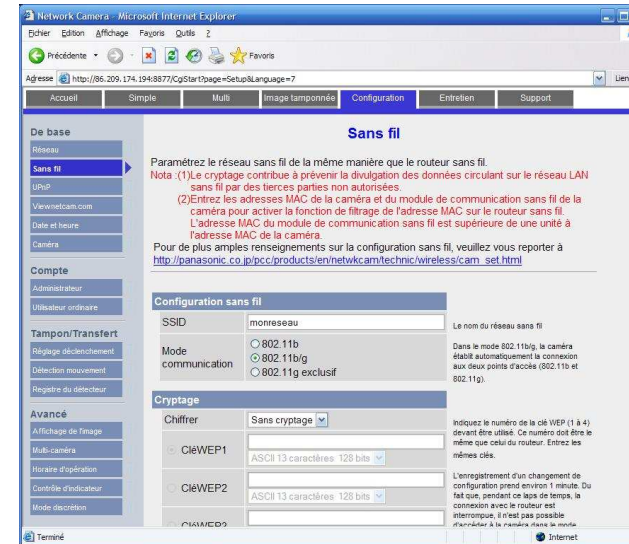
Network Camera - Microsoft Internet Explorer

Fichier Edition Affichage Favoris Outils ?

Précédente Favoris

Adresse http://86.209.174.194:8877/CgiStart?page=Setup&Language=7 Liens

Accueil | Simple | Multi | Image tamponnée | Configuration | Entretien | Support

De base
Réseau
Sans fil
UPnP
Viewnetcam.com
Date et heure
Caméra

Compte
Administrateur
Utilisateur ordinaire

Tampon/Transfert
Réglage déclenchement
Détection mouvement
Registre du détecteur

Avancé
Affichage de l'image
Multi-caméra
Horaire d'opération
Contrôle d'indicateur
Mode discrétion

Sans fil

Paramétrez le réseau sans fil de la même manière que le routeur sans fil.
Nota :(1)Le cryptage contribue à prévenir la divulgation des données circulant sur le réseau LAN sans fil par des tierces parties non autorisées.
(2)Entrez les adresses MAC de la caméra et du module de communication sans fil de la caméra pour activer la fonction de filtrage de l'adresse MAC sur le routeur sans fil. L'adresse MAC du module de communication sans fil est supérieure de une unité à l'adresse MAC de la caméra.
Pour de plus amples renseignements sur la configuration sans fil, veuillez vous reporter à http://panasonic.co.jp/pcc/products/en/netwkcam/technic/wireless/cam_set.html

Configuration sans fil
SSID | monreseau | Le nom du réseau sans fil
Mode communication | 802.11b 802.11b/g 802.11g exclusif | Dans le mode 802.11b/g, la caméra établit automatiquement la connexion aux deux points d'accès (802.11b et 802.11g).

Cryptage
Chiffrer | Sans cryptage | Indiquez le numéro de la clé WEP (1 à 4) devant être utilisé. Ce numéro doit être le même que celui du routeur. Entrez les mêmes clés.
CléWEP1 | ASCII 13 caractères 128 bits
CléWEP2 | ASCII 13 caractères 128 bits | L'enregistrement d'un changement de configuration prend environ 1 minute. Du fait que, pendant ce laps de temps, la connexion avec le routeur est interrompue, il n'est pas possible d'accéder à la caméra dans le mode
CléWEP3

Terminé Internet